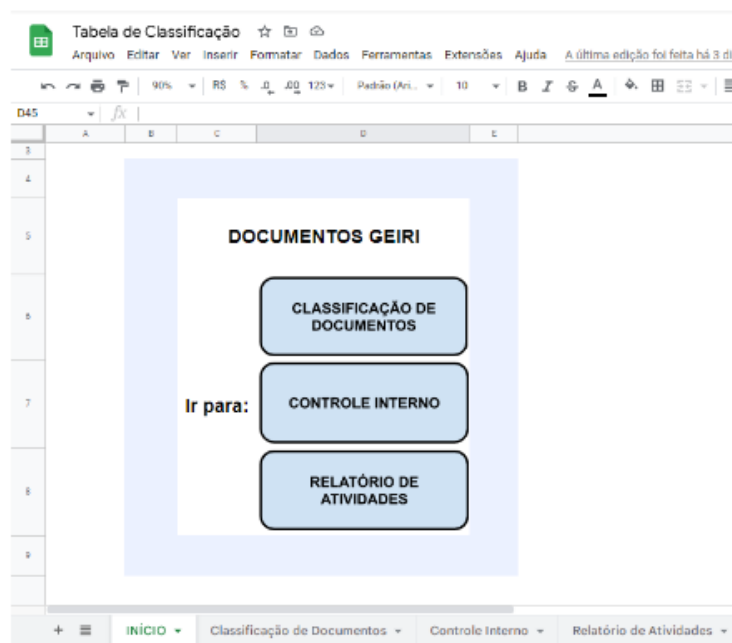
Tabela de Classificação

Arquivo Editar Ver Inserir Formatar Dados Ferramentas Extensões Ajuda A última edição foi feita há 3 di

90% R$ % .0 .00 123 Padrão (Ari... 10 B I S A

D45 $fx$

A B C D E

3
4
5
6
7
8
9

DOCUMENTOS GEIRI

CLASSIFICAÇÃO DE DOCUMENTOS

Ir para:

CONTROLE INTERNO

RELATÓRIO DE ATIVIDADES

+ ≡ INÍCIO ▾ Classificação de Documentos ▾ Controle Interno ▾ Relatório de Atividades ▾